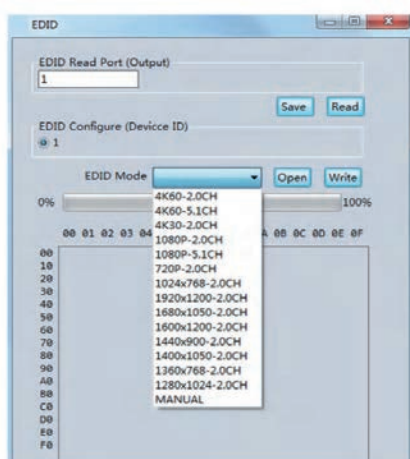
EDID

EDID Read Port (Output)
1

Save Read

EDID Configure (Devicce ID)
1

EDID Mode
Open Write

0%
100%

00 01 02 03 04
A 0B 0C 0D 0E 0F

4K60-2.0CH
4K60-5.1CH
4K30-2.0CH
1080P-2.0CH
1080P-5.1CH
720P-2.0CH
1024x768-2.0CH
1920x1200-2.0CH
1680x1050-2.0CH
1600x1200-2.0CH
1440x900-2.0CH
1400x1050-2.0CH
1360x768-2.0CH
1280x1024-2.0CH
MANUAL

00
10
20
30
40
50
60
70
80
90
A0
B0
C0
D0
E0
F0